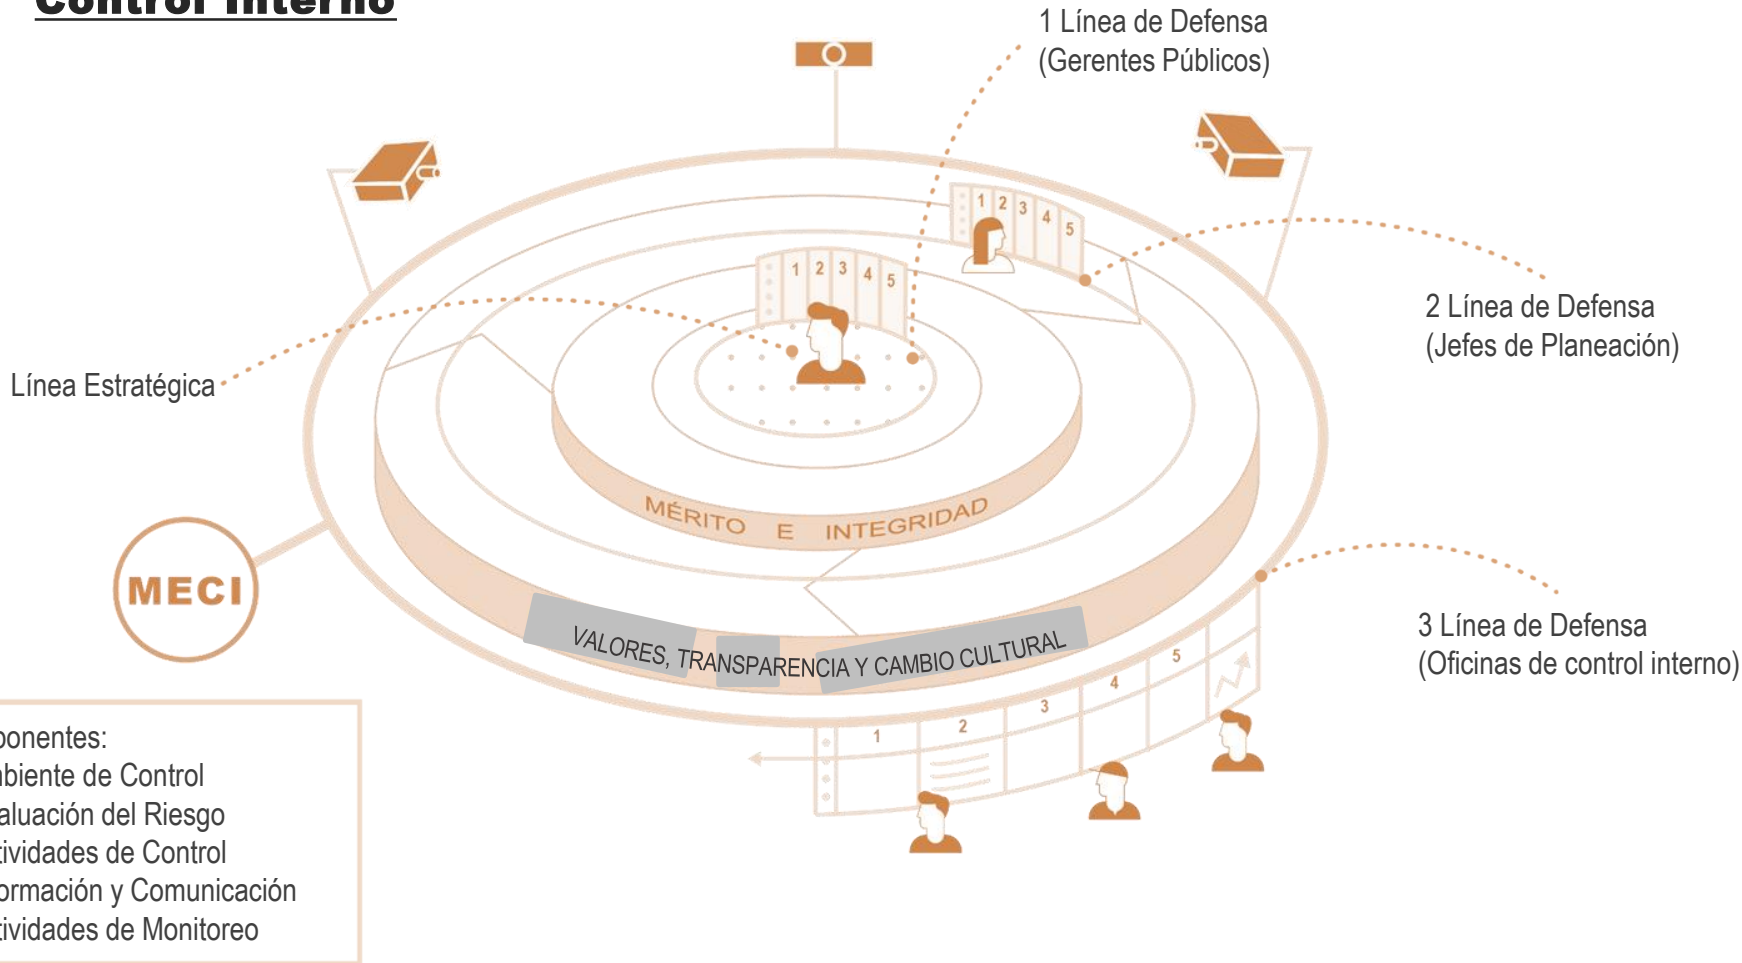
Control Interno

1 Línea de Defensa
(Gerentes Públicos)

2 Línea de Defensa
(Jefes de Planeación)

Línea Estratégica

3 Línea de Defensa
(Oficinas de control interno)

MECI

1 2 3 4 5

1 2 3 4 5

MÉRITO E INTEGRIDAD

VALORES, TRANSPARENCIA Y CAMBIO CULTURAL

1 2 3 4 5

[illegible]ponentes:
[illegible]biente de Control
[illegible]aluación del Riesgo
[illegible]tividades de Control
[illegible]ormación y Comunicación
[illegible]tividades de Monitoreo